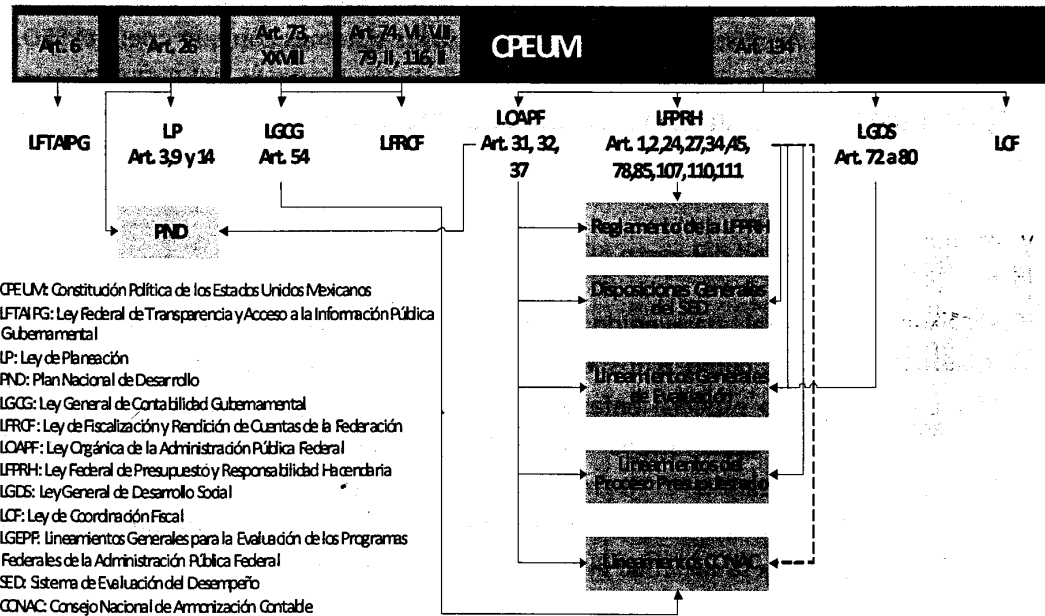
Art. 6

Art. 26

Art. 73, XXVIII

Art. 74, VI, VIII, 79, II, 116, II

CPEUM

Art. 134

LFTAIPG

LP Art. 3, 9 y 14

LGCG Art. 54

LFRCF

LOAPF Art. 31, 32, 37

LFPRH Art. 1, 2, 24, 27, 34, 45, 78, 85, 107, 110, 111

LGDS Art. 72 a 80

LCF

PND

Reglamento de la LFPRH

Disposiciones Generales del SED

Lineamientos Generales de Evaluación

Lineamientos del Proceso Presupuestario

Lineamientos CONAC

CPEUM: Constitución Política de los Estados Unidos Mexicanos
LFTAIPG: Ley Federal de Transparencia y Acceso a la Información Pública Gubernamental
LP: Ley de Planeación
PND: Plan Nacional de Desarrollo
LGCG: Ley General de Contabilidad Gubernamental
LFRCF: Ley de Fiscalización y Rendición de Cuentas de la Federación
LOAPF: Ley Orgánica de la Administración Pública Federal
LFPRH: Ley Federal de Presupuesto y Responsabilidad Hacendaria
LGDS: Ley General de Desarrollo Social
LCF: Ley de Coordinación Fiscal
LGEPF: Lineamientos Generales para la Evaluación de los Programas Federales de la Administración Pública Federal
SED: Sistema de Evaluación del Desempeño
CONAC: Consejo Nacional de Armonización Contable